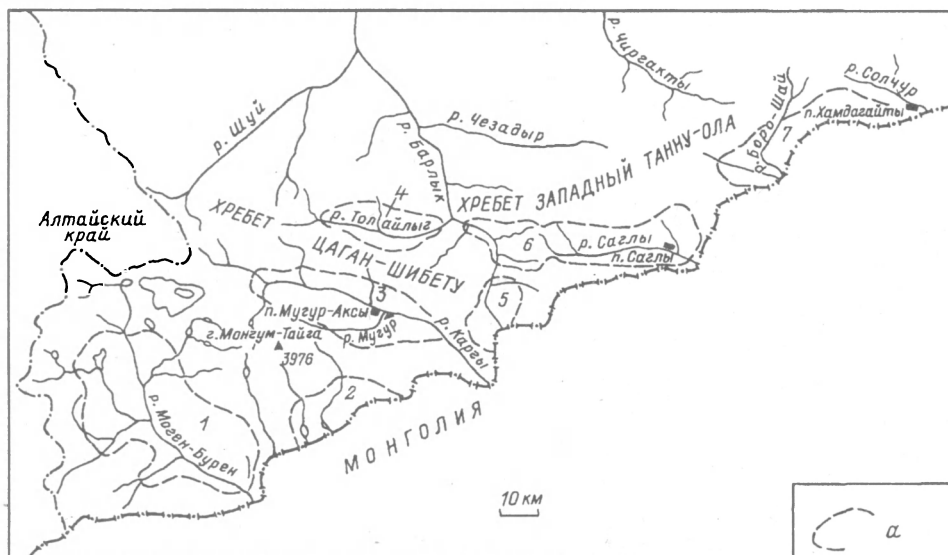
р. Чиргакты
р. Солчур
п. Хамдагайты
р. Боро-Шай
7
р. Шуй
р. Чезадыр
р. Барлык
ХРЕБЕТ ЗАПАДНЫЙ ТАННУ-ОЛА
4
Алтайский край
ХРЕБЕТ
р. Толайлыг
ЦАГАН-ШИБЕТУ
6
р. Саглы
п. Саглы
3
5
п. Мугур-Аксы
г. Монгум-Тайга
р. Мугур
р. Каргы
3976
2
1
р. Моген-Бурен
МОНГОЛИЯ
10 км
а